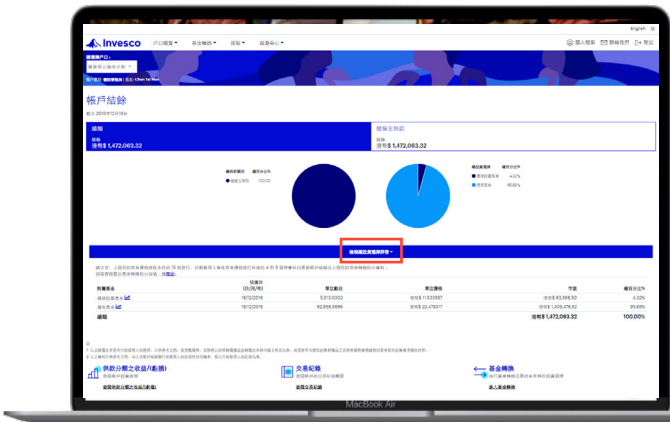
English

Invesco 戶口概覽 基金轉換 投資 資源中心

個人檔案 聯絡我們 登出

選擇戶口：

帳戶結餘

總覽

港幣$ 1,472,063.32

總僱主供款

港幣$ 1,472,063.32

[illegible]

| 所屬基金 | (日/月/年) | 單位數目 | 單位價格 | 市值 | 總資分比% |
|---|---|---|---|---|---|
| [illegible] | 18/12/2018 | 5,813.0302 | 港幣$ 11.533887 | 港幣$ 63,588.30 | 4.32% |
| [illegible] | 18/12/2018 | 62,656.5666 | 港幣$ 22.478817 | 港幣$ 1,408,476.62 | 95.68% |
| 總額 | | | | 港幣$ 1,472,063.32 | 100.00% |

供款分配之收益/(虧損)

交易紀錄

基金轉換

MacBook Air